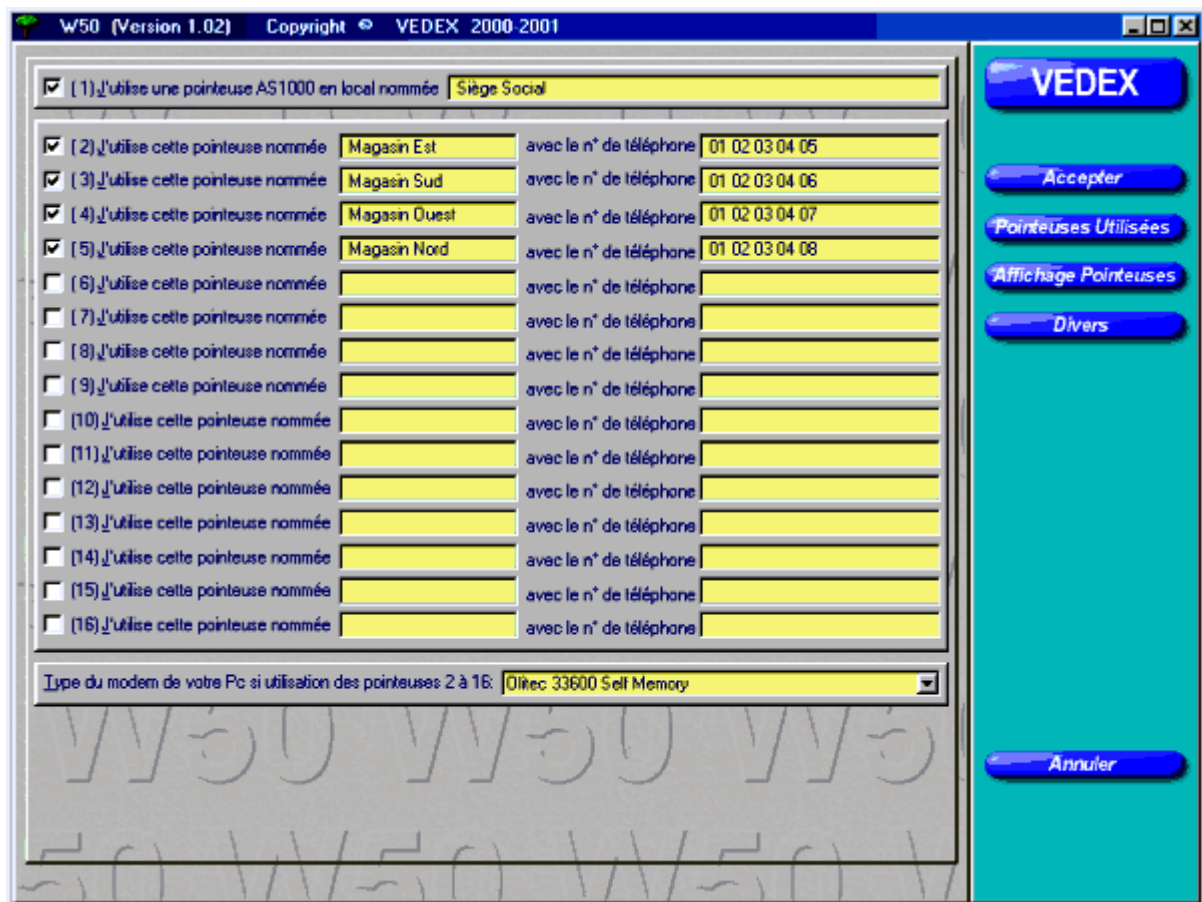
W50 (Version 1.02) Copyright © VEDEX 2000-2001

[1] J'utilise une pointeuse AS1000 en local nommée Siège Social

[2] J'utilise cette pointeuse nommée Magasin Est avec le n° de téléphone 01 02 03 04 05
[3] J'utilise cette pointeuse nommée Magasin Sud avec le n° de téléphone 01 02 03 04 06
[4] J'utilise cette pointeuse nommée Magasin Ouest avec le n° de téléphone 01 02 03 04 07
[5] J'utilise cette pointeuse nommée Magasin Nord avec le n° de téléphone 01 02 03 04 08
[6] J'utilise cette pointeuse nommée avec le n° de téléphone
[7] J'utilise cette pointeuse nommée avec le n° de téléphone
[8] J'utilise cette pointeuse nommée avec le n° de téléphone
[9] J'utilise cette pointeuse nommée avec le n° de téléphone
(10) J'utilise cette pointeuse nommée avec le n° de téléphone
(11) J'utilise cette pointeuse nommée avec le n° de téléphone
(12) J'utilise cette pointeuse nommée avec le n° de téléphone
(13) J'utilise cette pointeuse nommée avec le n° de téléphone
(14) J'utilise cette pointeuse nommée avec le n° de téléphone
(15) J'utilise cette pointeuse nommée avec le n° de téléphone
(16) J'utilise cette pointeuse nommée avec le n° de téléphone

Type du modem de votre Pc si utilisation des pointeuses 2 à 16: Olitec 33600 Self Memory

W50 W50 W5
50 W50 W50 V

VEDEX
Accepter
Pointeuses Utilisées
Affichage Pointeuses
Divers
Annuler